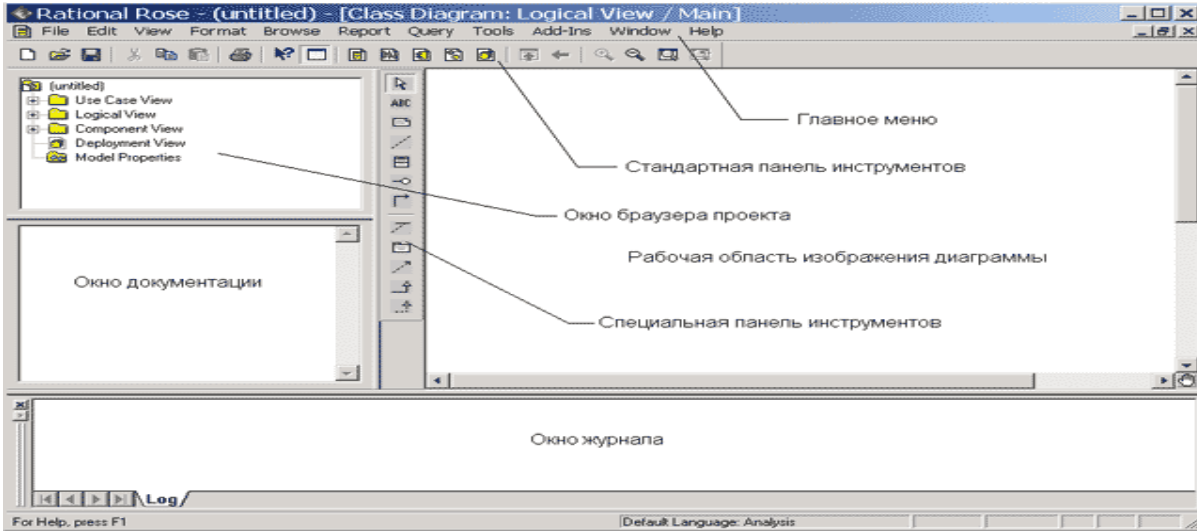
Rational Rose - (untitled) - [Class Diagram: Logical View / Main]
File Edit View Format Browse Report Query Tools Add-Ins Window Help

(untitled)
Use Case View
Logical View
Component View
Deployment View
Model Properties

ABC

Главное меню

Стандартная панель инструментов

Окно браузера проекта

Рабочая область изображения диаграммы

Окно документации

Специальная панель инструментов

Окно журнала

Log

For Help, press F1

Default Language: Analysis